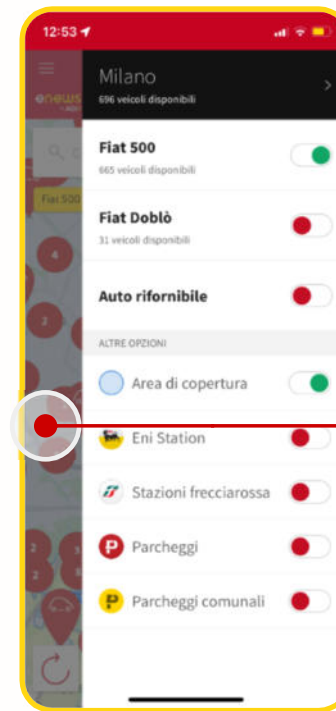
12:53

Milano
696 veicoli disponibili

Fiat 500
665 veicoli disponibili

Fiat Doblò
31 veicoli disponibili

Auto rifornibile

ALTRE OPZIONI

Area di copertura

Eni Station

Stazioni frecciarossa

Parcheggi

Parcheggi comunali

enews

Fiat 500

4

2

2

2

2